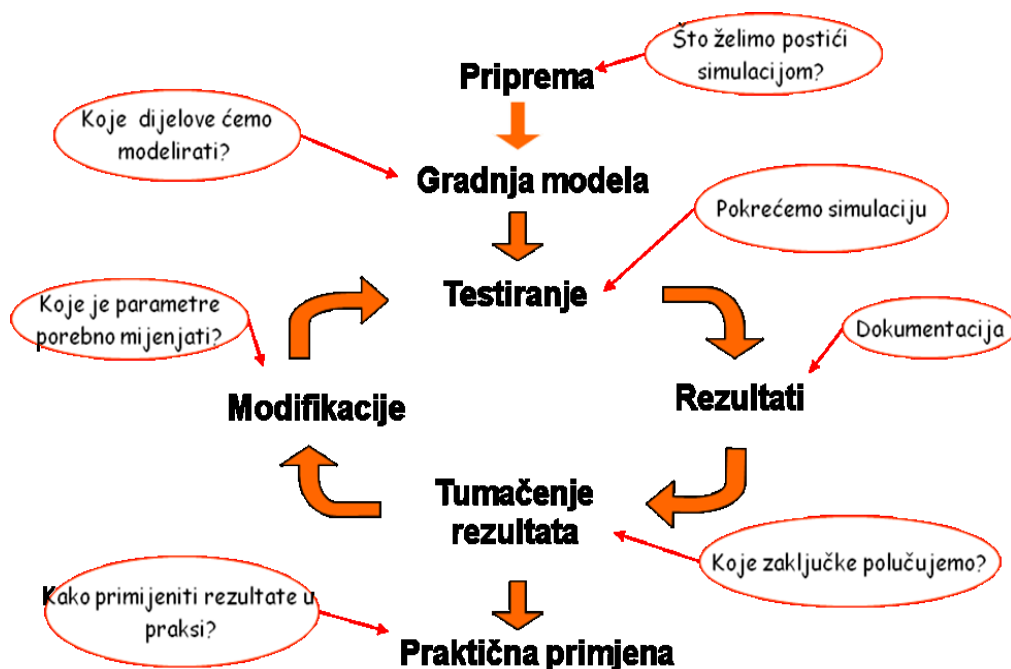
Što želimo postići simulacijom?

Priprema

Koje dijelove ćemo modelirati?

Gradnja modela

Pokrećemo simulaciju

Testiranje

Koje je parametre porebno mijenjati?

Dokumentacija

Modifikacije

Rezultati

Tumačenje rezultata

Koje zaključke polučujemo?

Kako primijeniti rezultate u praksi?

Praktična primjena